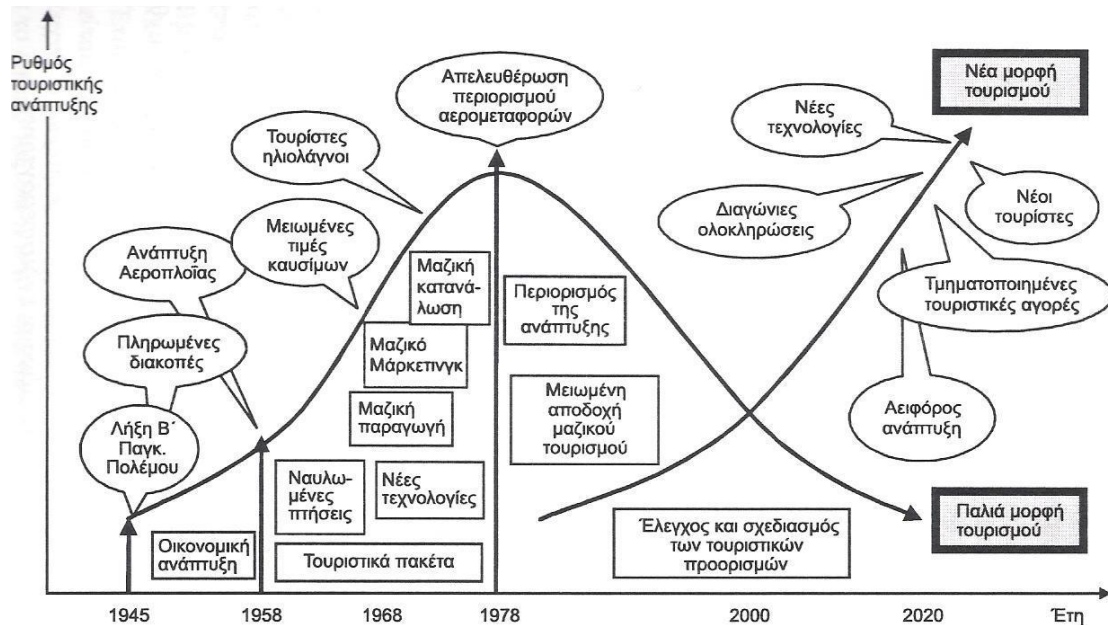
Ρυθμός τουριστικής ανάπτυξης

Απελευθέρωση περιορισμού αερομεταφορών

Νέα μορφή τουρισμού

Νέες τεχνολογίες

Τουρίστες ηλιολάγνοι

Νέοι τουρίστες

Διαγώνιες ολοκληρώσεις

Μειωμένες τιμές καυσίμων

Ανάπτυξη Αεροπλοΐας

Μαζική κατανάλωση

Περιορισμός της ανάπτυξης

Τμηματοποιημένες τουριστικές αγορές

Πληρωμένες διακοπές

Μαζικό Μάρκετινγκ

Μειωμένη αποδοχή μαζικού τουρισμού

Μαζική παραγωγή

Αειφόρος ανάπτυξη

Λήξη Β΄ Παγκ. Πολέμου

Ναυλωμένες πτήσεις

Νέες τεχνολογίες

Παλιά μορφή τουρισμού

Έλεγχος και σχεδιασμός των τουριστικών προορισμών

Οικονομική ανάπτυξη

Τουριστικά πακέτα

1945 1958 1968 1978 2000 2020 Έτη